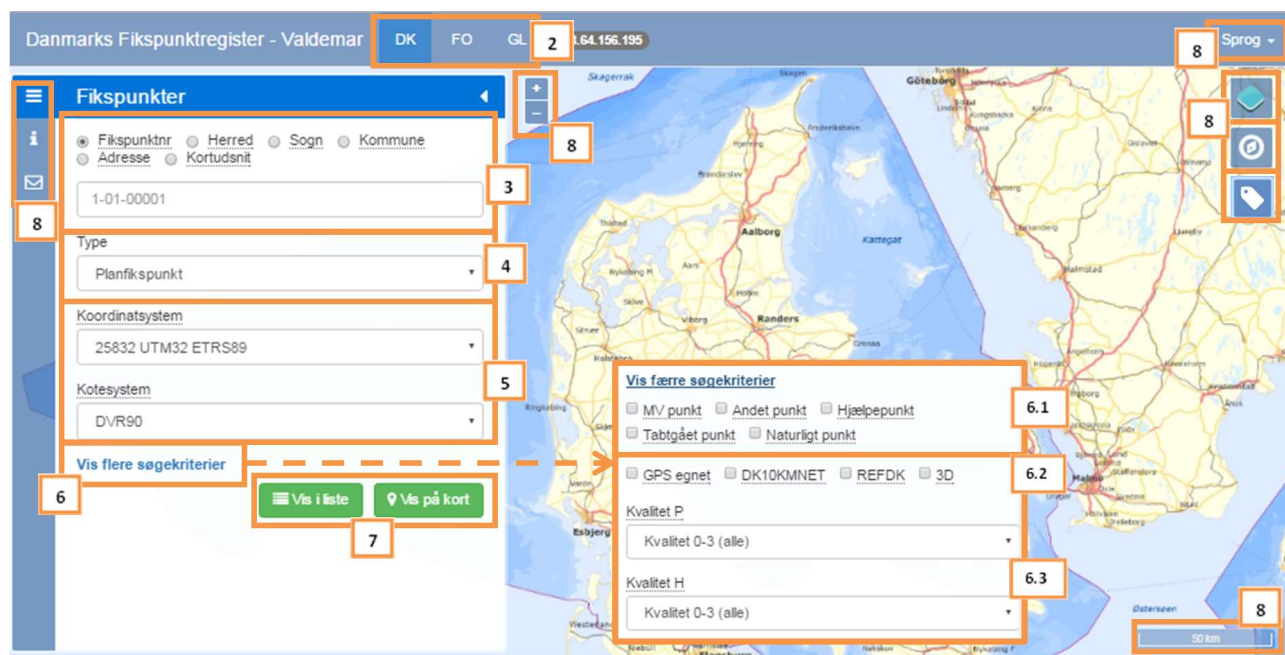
Danmarks Fikspunktregister - Valdemar

DK FO GL 2 .64.156.195

8 Sprog

Fikspunkter

Fikspunktnr Herred Sogn Kommune
Adresse Kortudsnit

1-01-00001

3

Type

Planfikspunkt

4

Koordinatsystem

25832 UTM32 ETRS89

Kotesystem

DVR90

5

Vis flere søgekriterier

6

Vis i liste Vis på kort

7

8

8

8

8

Vis færre søgekriterier

MV punkt Andet punkt Hjælpepunkt
Tabtgået punkt Naturligt punkt

6.1

GPS egnet DK10KMNET REFDK 3D

6.2

Kvalitet P

Kvalitet 0-3 (alle)

Kvalitet H

6.3

Kvalitet 0-3 (alle)

8

50 km

Skagerrak
Göteborg
Aalborg
Kattegat
Randers
Viborg
Esbjerg
Malmö
Østersøen